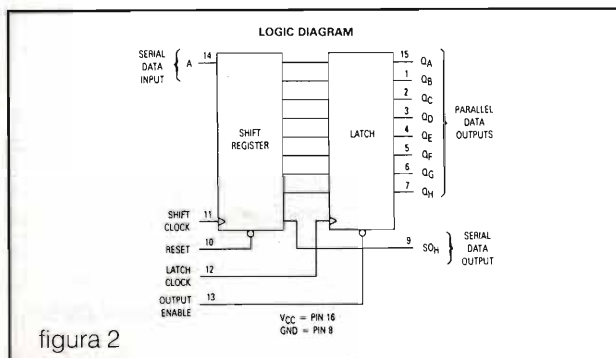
LOGIC DIAGRAM

SERIAL DATA INPUT

A

14

SHIFT REGISTER

LATCH

15 $Q_A$
1 $Q_B$
2 $Q_C$
3 $Q_D$
4 $Q_E$
5 $Q_F$
6 $Q_G$
7 $Q_H$

PARALLEL DATA OUTPUTS

SHIFT CLOCK 11

RESET 10

LATCH CLOCK 12

OUTPUT ENABLE 13

9 $SO_H$

SERIAL DATA OUTPUT

$V_{CC}$ = PIN 16
GND = PIN 8

figura 2